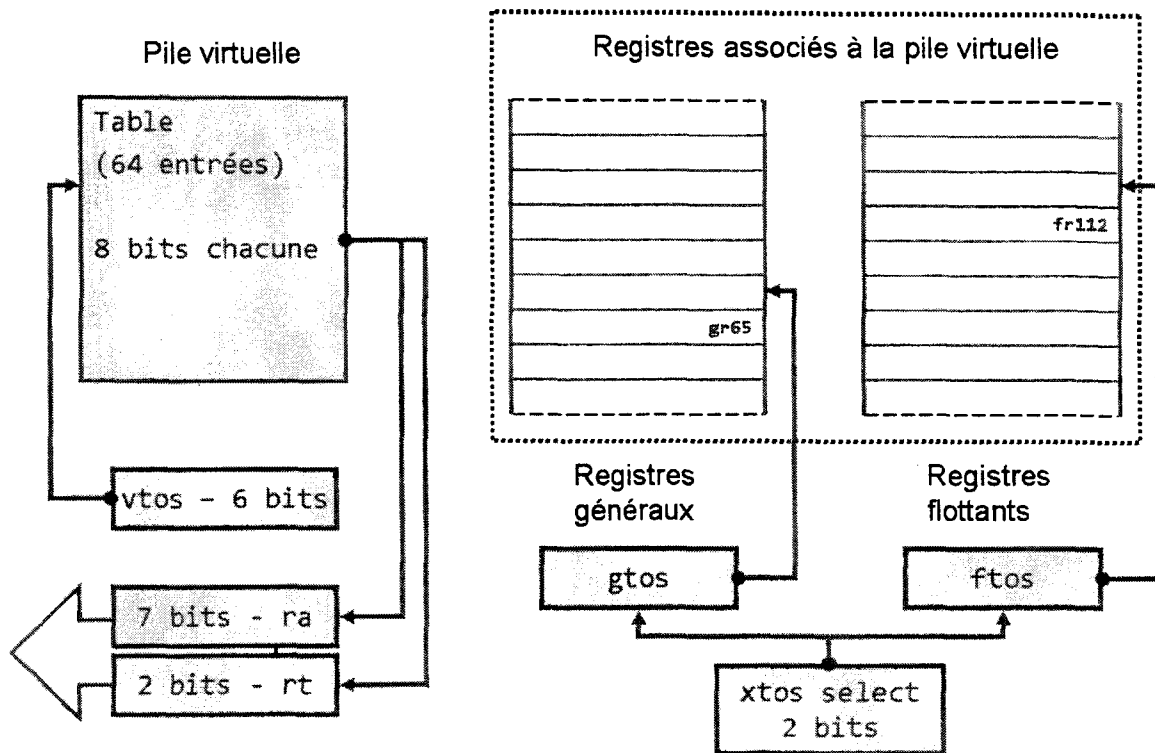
Pile virtuelle

Table
(64 entrées)

8 bits chacune

vtos – 6 bits

7 bits - ra

2 bits - rt

Registres associés à la pile virtuelle

gr65

fr112

Registres généraux

Registres flottants

gtos

ftos

xtos select
2 bits